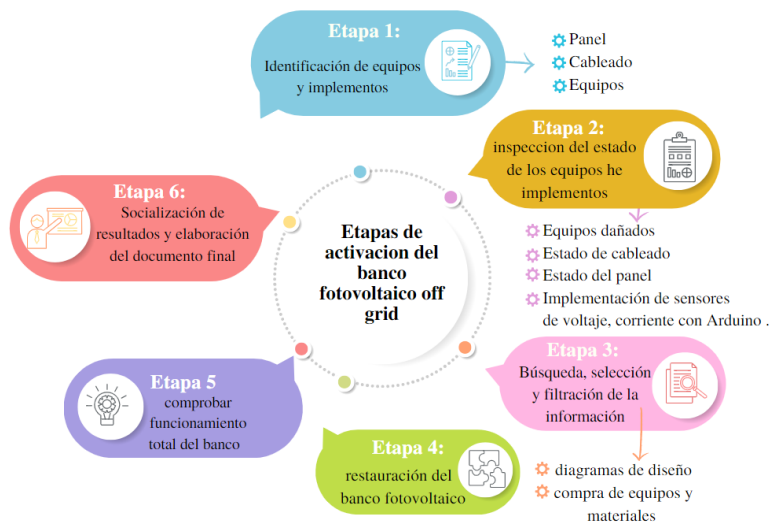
Etapa 1:
Identificación de equipos y implementos

Panel
Cableado
Equipos

Etapa 2:
inspeccion del estado de los equipos he implementos

Equipos dañados
Estado de cableado
Estado del panel
Implementación de sensores de voltaje, corriente con Arduino .

Etapa 6:
Socialización de resultados y elaboración del documento final

Etapas de activacion del banco fotovoltaico off grid

Etapa 3:
Búsqueda, selección y filtración de la información

Etapa 5
comprobar funcionamiento total del banco

Etapa 4:
restauración del banco fotovoltaico

diagramas de diseño
compra de equipos y materiales